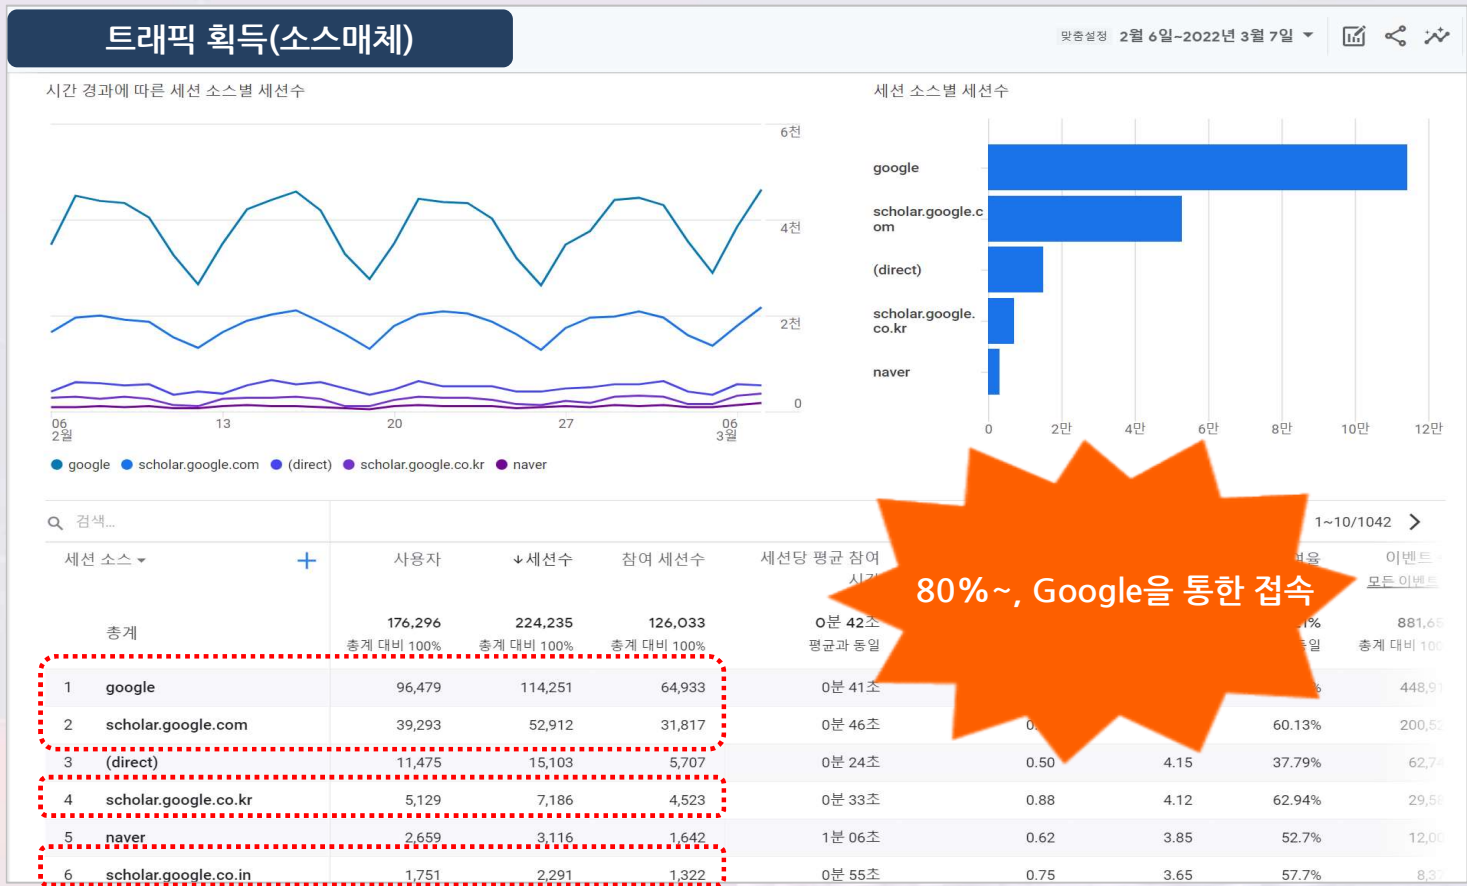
트래픽 획득(소스매체)

맞춤설정 2월 6일~2022년 3월 7일

시간 경과에 따른 세션 소스별 세션수

6천
4천
2천
0

06 2월
13
20
27
06 3월

google scholar.google.com (direct) scholar.google.co.kr naver

세션 소스별 세션수

google
scholar.google.com
(direct)
scholar.google.co.kr
naver

0 2만 4만 6만 8만 10만 12만

검색...

1~10/1042

80%~, Google을 통한 접속

| 세션 소스 | 사용자 | ↓세션수 | 참여 세션수 | 세션당 평균 참여 시간 | | | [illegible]율 | 이벤트 모든 이벤트 |
|---|---|---|---|---|---|---|---|---|
| 총계 | 176,296 총계 대비 100% | 224,235 총계 대비 100% | 126,033 총계 대비 100% | 0분 42초 평균과 동일 | | | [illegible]% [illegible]일 | 881,6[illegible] 총계 대비 10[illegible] |
| 1 google | 96,479 | 114,251 | 64,933 | 0분 41초 | | | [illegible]% | 448,9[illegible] |
| 2 scholar.google.com | 39,293 | 52,912 | 31,817 | 0분 46초 | 0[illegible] | | 60.13% | 200,5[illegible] |
| 3 (direct) | 11,475 | 15,103 | 5,707 | 0분 24초 | 0.50 | 4.15 | 37.79% | 62,7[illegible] |
| 4 scholar.google.co.kr | 5,129 | 7,186 | 4,523 | 0분 33초 | 0.88 | 4.12 | 62.94% | 29,5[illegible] |
| 5 naver | 2,659 | 3,116 | 1,642 | 1분 06초 | 0.62 | 3.85 | 52.7% | 12,0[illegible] |
| 6 scholar.google.co.in | 1,751 | 2,291 | 1,322 | 0분 55초 | 0.75 | 3.65 | 57.7% | 8,3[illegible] |